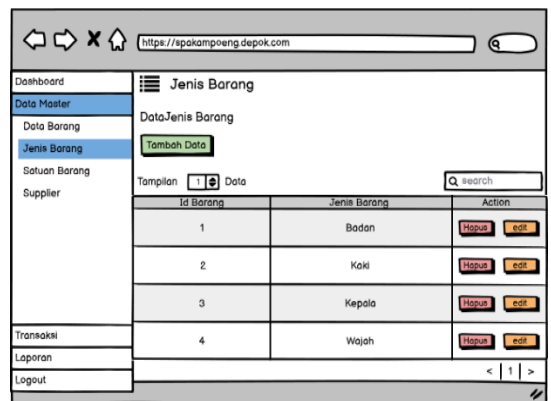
https://spakampoeng.depok.com

Dashboard
Data Master
Data Barang
Jenis Barang
Satuan Barang
Supplier
Transaksi
Laporan
Logout

Jenis Barang

DataJenis Barang

Tambah Data

Tampilan 1 Data

search

| Id Barang | Jenis Barang | Action |
|---|---|---|
| 1 | Badan | Hapus edit |
| 2 | Kaki | Hapus edit |
| 3 | Kepala | Hapus edit |
| 4 | Wajah | Hapus edit |

< 1 >